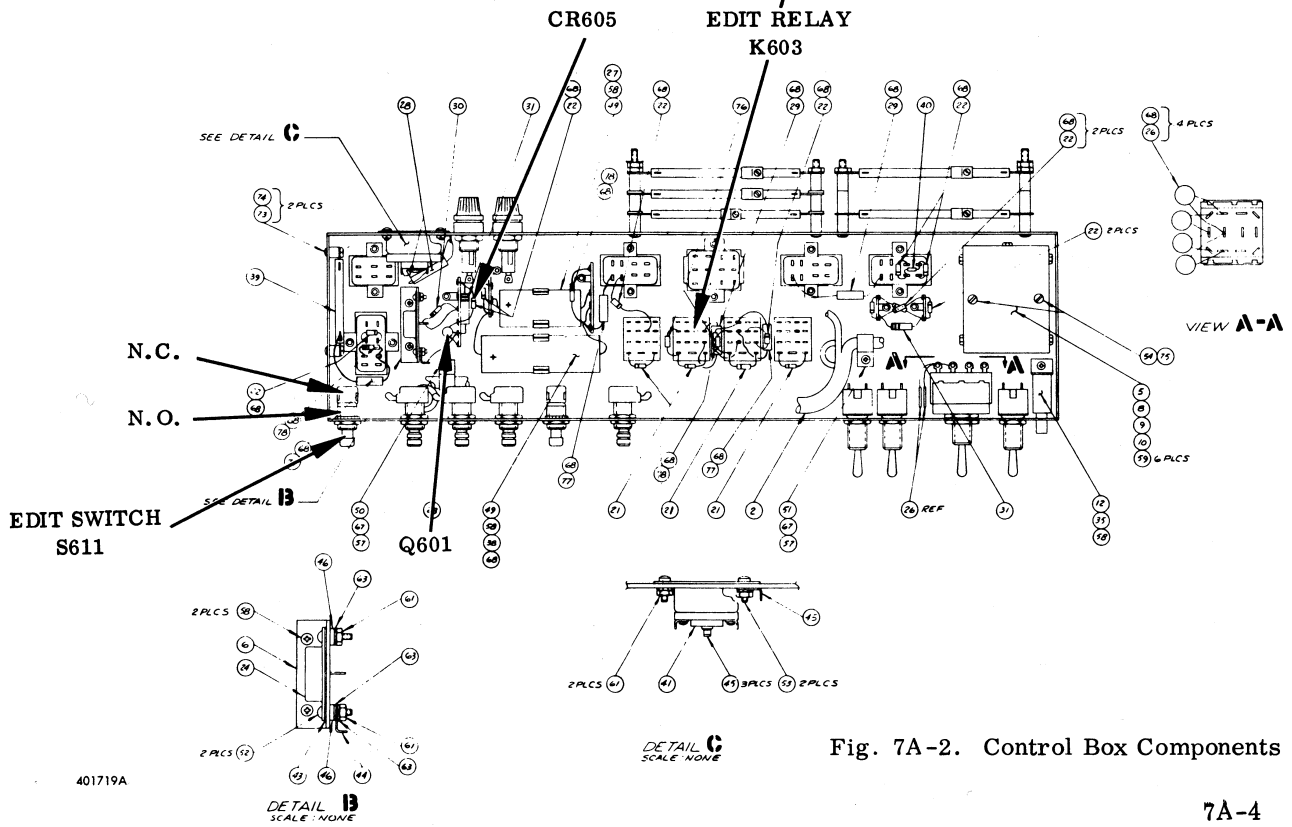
CR605

EDIT RELAY
K603

SEE DETAIL C

28 30 31 68 22 27 58 49 48 22 76 68 29 68 22 68 29 40 48 22

18 68

74 73 } 2 PLCS

68 22 } 2 PLCS

68 26 4 PLCS

22 2 PLCS

39

VIEW A-A

N.C.

N.O.

48

78

68

SEE DETAIL B

EDIT SWITCH
S611

Q601

50 67 57

48

49 52 38 68

68 77

68 38

21 21 68 77 21 2 51 67 57

A A

26 REF 31

12 35 58

54 75

5 8 9 10 59 6 PLCS

46 63 61 63 61 63

2 PLCS 58

6 24

2 PLCS 52

43 46 44

45

2 PLCS 61 41 45 3 PLCS 53 2 PLCS

DETAIL C
SCALE: NONE

Fig. 7A-2. Control Box Components

401719A

DETAIL B
SCALE: NONE

7A-4